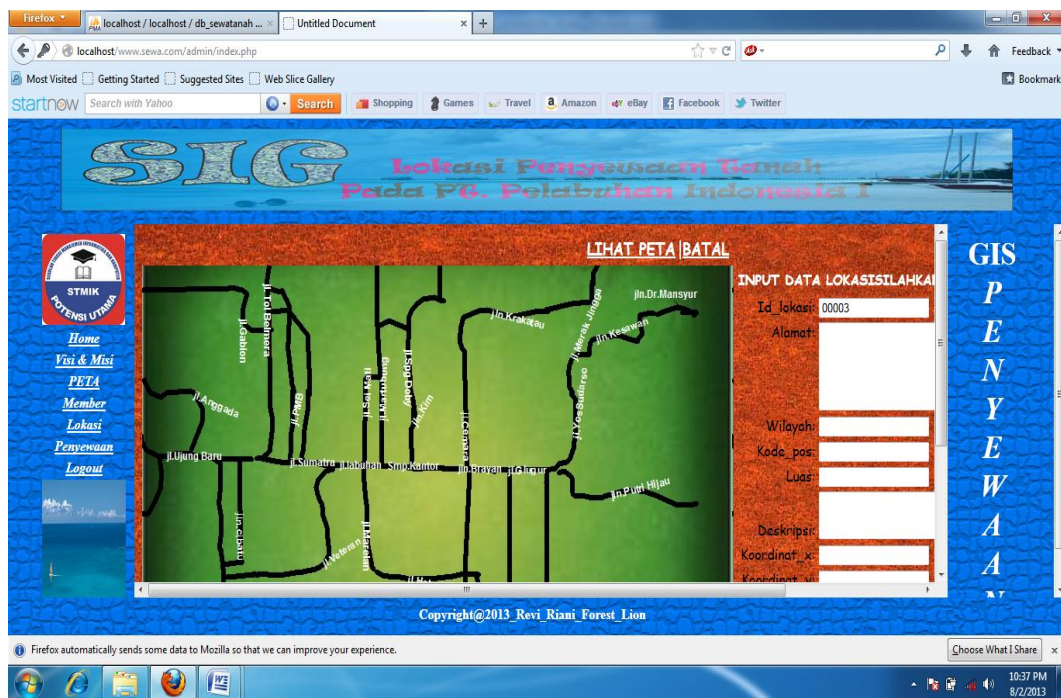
Firefox
localhost / localhost / db_sewatanah ...
Untitled Document
localhost/www.sewa.com/admin/index.php
Feedback
Most Visited Getting Started Suggested Sites Web Slice Gallery
Bookmark
startnow Search with Yahoo Search Shopping Games Travel Amazon eBay Facebook Twitter

SIG
Lokasi Penyewaan Tanah
Pada PT. Pelabuhan Indonesia I

STMIK POTENSI UTAMA
Home
Visi & Misi
PETA
Member
Lokasi
Penyewaan
Logout

LIHAT PETA |BATAL

jl.Tol Belmera
jl.Gabion
jl.Anggada
jl.PWB
jl.Ujung Baru
jl.cikatu
jl.Sumatra
jl.Labuhan
Smp.Kantor
jl.Veteran
jl.Marelan
jl.Serdang
jl.Bungaran
jl.Sgn.Deli
jl.Kim
jl.Camara
jl.Krakatau
jl.Merak Jingga
jln.Dr.Mansyur
jln.Kesawan
jl.YosSudarso
jln.Brayan
jl.Glugur
jln.Putri Hijau

INPUT DATA LOKASISILAHKAN
Id_lokasi: 00003
Alamat:
Wilayah:
Kode_pos:
Luas:
Deskripsi:
Koordinat_x:
Koordinat_y:

GIS
P
E
N
Y
E
W
A
A

Copyright@2013_Revi_Riani_Forest_Lion

Firefox automatically sends some data to Mozilla so that we can improve your experience.
Choose What I Share

10:37 PM
8/2/2013